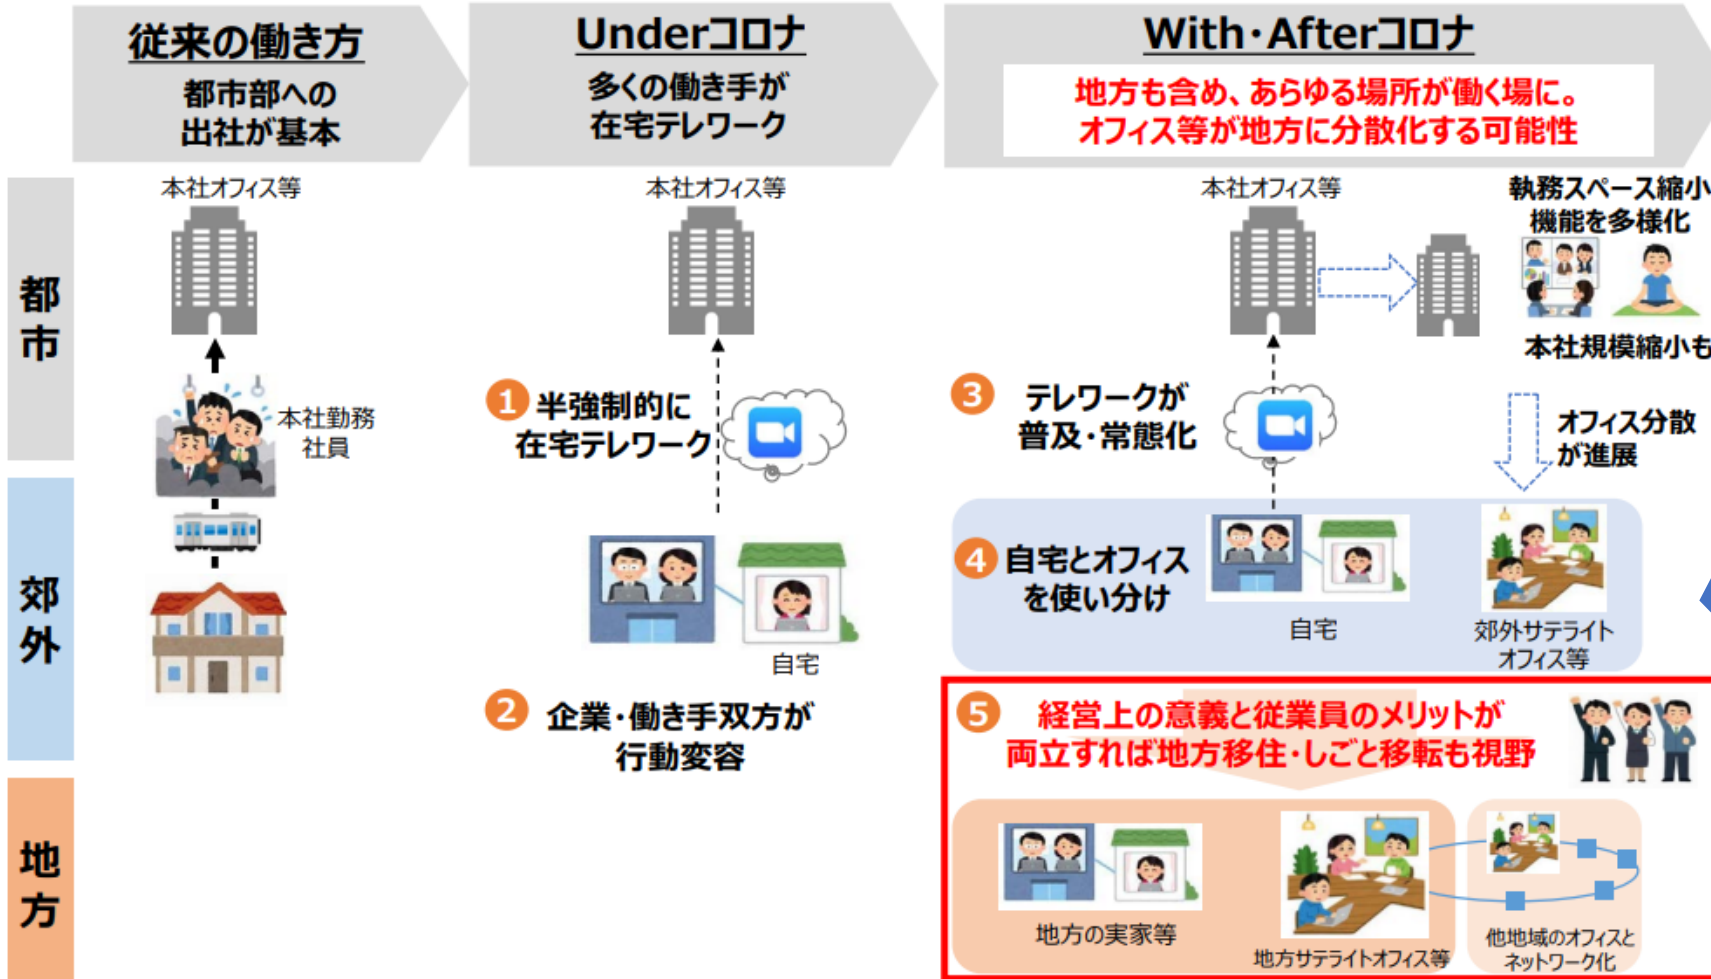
従来の働き方
都市部への
出社が基本

Underコロナ
多くの働き手が
在宅テレワーク

With・Afterコロナ
地方も含め、あらゆる場所が働く場に。
オフィス等が地方に分散化する可能性

都市

郊外

地方

本社オフィス等

本社勤務
社員

本社オフィス等

1 半強制的に
在宅テレワーク

自宅

2 企業・働き手双方が
行動変容

本社オフィス等

執務スペース縮小
機能を多様化

本社規模縮小も

3 テレワークが
普及・常態化

オフィス分散
が進展

4 自宅とオフィス
を使い分け

自宅

郊外サテライト
オフィス等

5 経営上の意義と従業員のメリットが
両立すれば地方移住・しごと移転も視野

地方の実家等

地方サテライトオフィス等

他地域のオフィスと
ネットワーク化